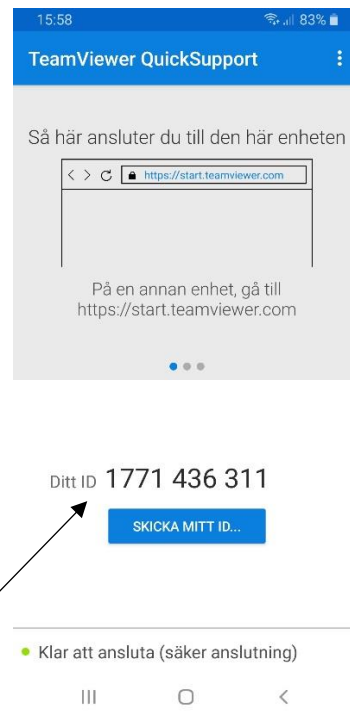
15:58 83%

TeamViewer QuickSupport

Så här ansluter du till den här enheten

https://start.teamviewer.com

På en annan enhet, gå till https://start.teamviewer.com

Ditt ID 1771 436 311

SKICKA MITT ID...

Klar att ansluta (säker anslutning)